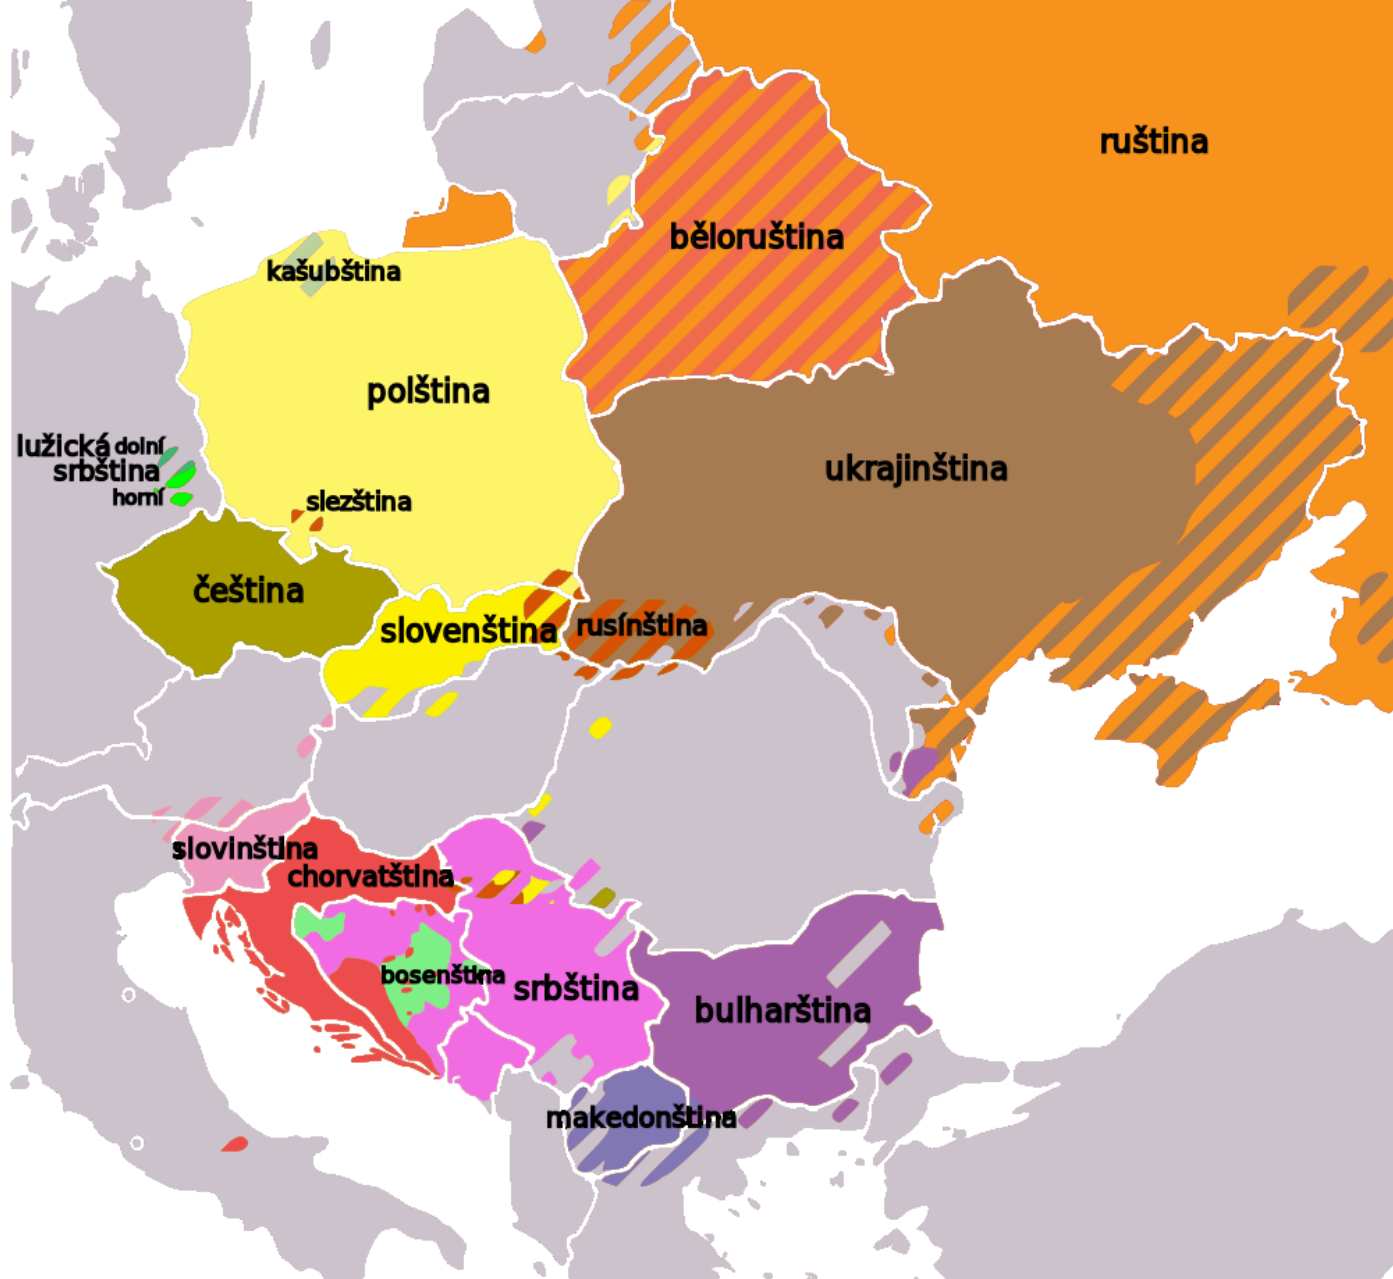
ruština

běloruština

kašubština

polština

lužická dolní
srbština
horní

slezština

ukrajinština

čeština

slovenština

rusínština

slovinština

chorvatština

bosenština

srbština

bulharština

makedonština